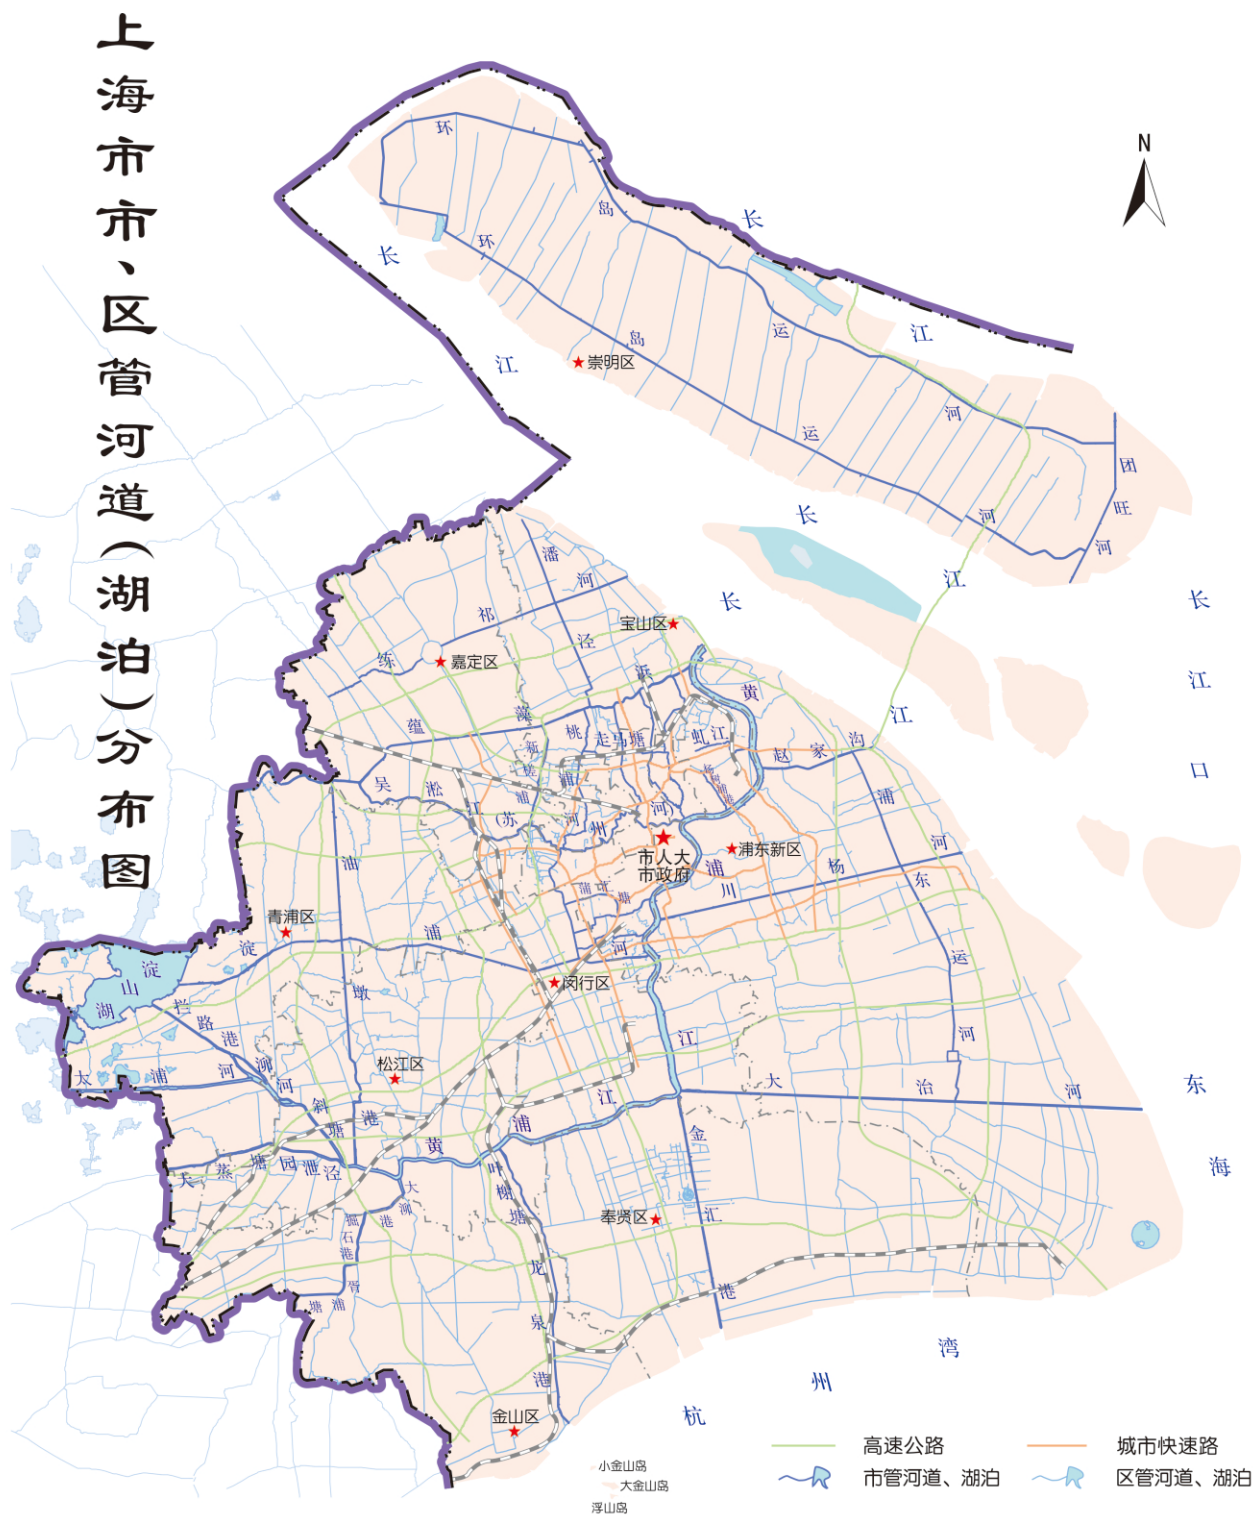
上海市市、区管河道（湖泊）分布图

N

环 岛 环 岛 运 运 河 河
长 江 长 江
崇明区
团 旺 河
长 江 长 江
长 江 口
宝山区
嘉定区
潘 河 祁 泾 练 祁
蕴 藻 浜
桃 浦
走马塘
虹 江
黄 赵 家 沟
吴 淞 江（苏 州 河）
市人大 市政府
浦东新区
浦 川
杨 思 港
浦 东 运 河
青浦区
淀 山 湖
淀 浦 河
油 墩 港
闵行区
拦 路 港
松江区
大 治 河
太 浦 河
斜 塘
黄 浦 江
金 汇 港
东 海
叶 榭 塘
奉贤区
大 泖 港
龙 泉 港
胥 浦 塘
紫 石 泾
大 蒸 塘
园 泄 泾
杭 州 湾
金山区
小金山岛
大金山岛
浮山岛

高速公路
城市快速路
市管河道、湖泊
区管河道、湖泊